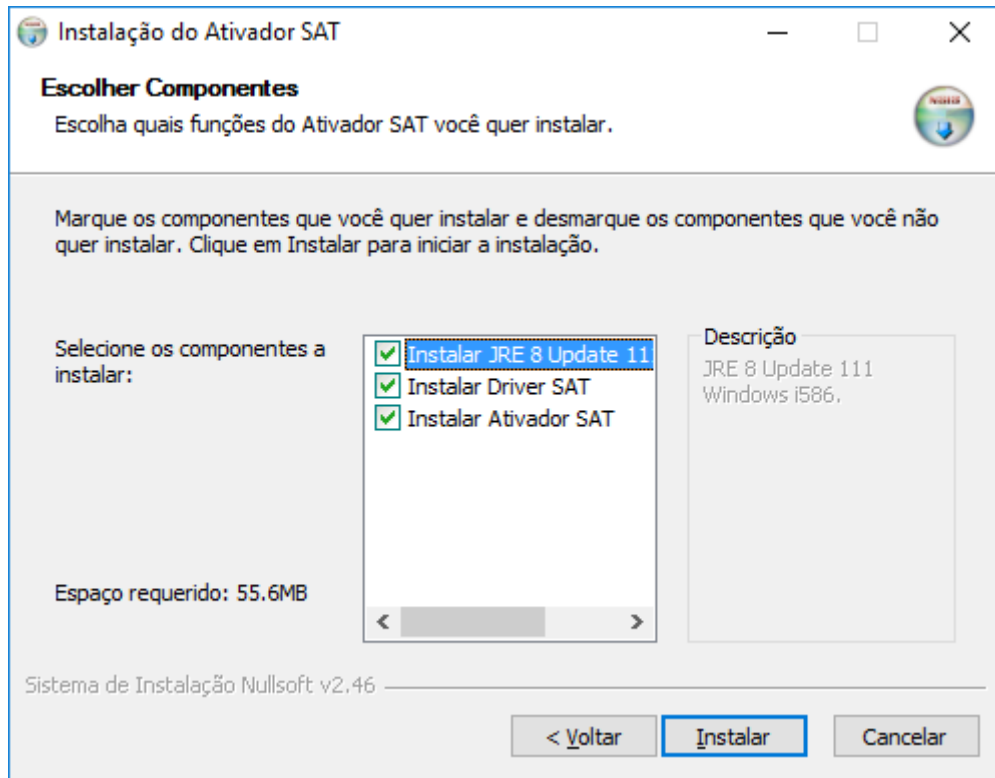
Instalação do Ativador SAT

Escolher Componentes

Escolha quais funções do Ativador SAT você quer instalar.

Marque os componentes que você quer instalar e desmarque os componentes que você não quer instalar. Clique em Instalar para iniciar a instalação.

Selecione os componentes a instalar:

Instalar JRE 8 Update 11
Instalar Driver SAT
Instalar Ativador SAT

Descrição
JRE 8 Update 111 Windows i586.

Espaço requerido: 55.6MB

Sistema de Instalação Nullsoft v2.46

< Voltar
Instalar
Cancelar